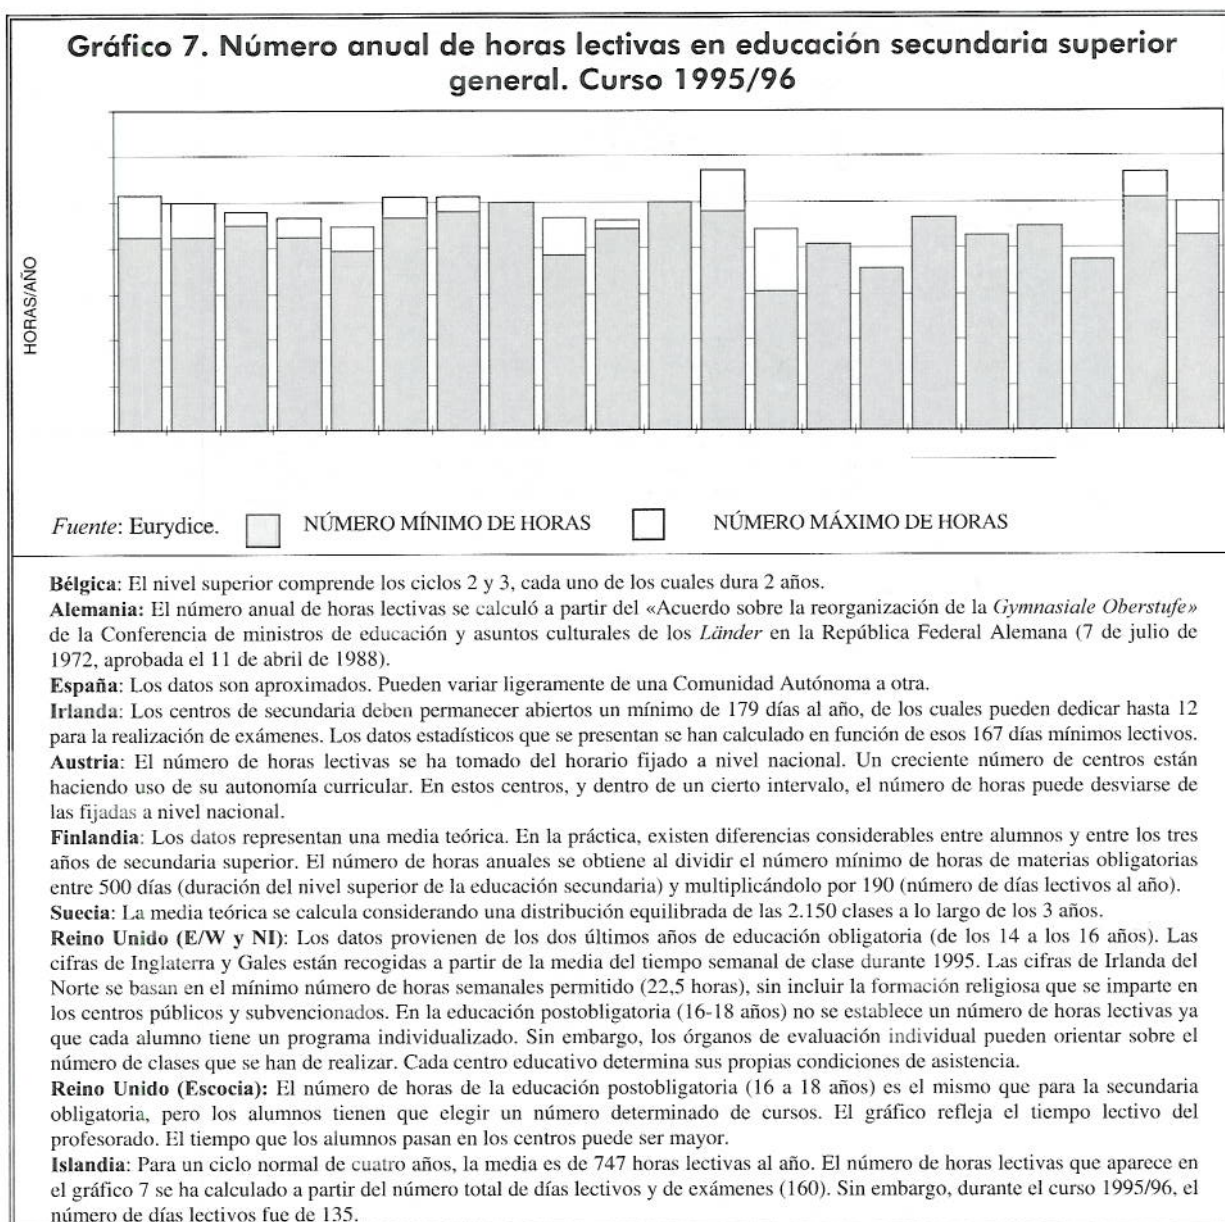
Gráfico 7. Número anual de horas lectivas en educación secundaria superior general. Curso 1995/96

HORAS/AÑO

Fuente: Eurydice. NÚMERO MÍNIMO DE HORAS NÚMERO MÁXIMO DE HORAS

Bélgica: El nivel superior comprende los ciclos 2 y 3, cada uno de los cuales dura 2 años.
Alemania: El número anual de horas lectivas se calculó a partir del «Acuerdo sobre la reorganización de la Gymnasiale Oberstufe» de la Conferencia de ministros de educación y asuntos culturales de los Länder en la República Federal Alemana (7 de julio de 1972, aprobada el 11 de abril de 1988).
España: Los datos son aproximados. Pueden variar ligeramente de una Comunidad Autónoma a otra.
Irlanda: Los centros de secundaria deben permanecer abiertos un mínimo de 179 días al año, de los cuales pueden dedicar hasta 12 para la realización de exámenes. Los datos estadísticos que se presentan se han calculado en función de esos 167 días mínimos lectivos.
Austria: El número de horas lectivas se ha tomado del horario fijado a nivel nacional. Un creciente número de centros están haciendo uso de su autonomía curricular. En estos centros, y dentro de un cierto intervalo, el número de horas puede desviarse de las fijadas a nivel nacional.
Finlandia: Los datos representan una media teórica. En la práctica, existen diferencias considerables entre alumnos y entre los tres años de secundaria superior. El número de horas anuales se obtiene al dividir el número mínimo de horas de materias obligatorias entre 500 días (duración del nivel superior de la educación secundaria) y multiplicándolo por 190 (número de días lectivos al año).
Suecia: La media teórica se calcula considerando una distribución equilibrada de las 2.150 clases a lo largo de los 3 años.
Reino Unido (E/W y NI): Los datos provienen de los dos últimos años de educación obligatoria (de los 14 a los 16 años). Las cifras de Inglaterra y Gales están recogidas a partir de la media del tiempo semanal de clase durante 1995. Las cifras de Irlanda del Norte se basan en el mínimo número de horas semanales permitido (22,5 horas), sin incluir la formación religiosa que se imparte en los centros públicos y subvencionados. En la educación postobligatoria (16-18 años) no se establece un número de horas lectivas ya que cada alumno tiene un programa individualizado. Sin embargo, los órganos de evaluación individual pueden orientar sobre el número de clases que se han de realizar. Cada centro educativo determina sus propias condiciones de asistencia.
Reino Unido (Escocia): El número de horas de la educación postobligatoria (16 a 18 años) es el mismo que para la secundaria obligatoria, pero los alumnos tienen que elegir un número determinado de cursos. El gráfico refleja el tiempo lectivo del profesorado. El tiempo que los alumnos pasan en los centros puede ser mayor.
Islandia: Para un ciclo normal de cuatro años, la media es de 747 horas lectivas al año. El número de horas lectivas que aparece en el gráfico 7 se ha calculado a partir del número total de días lectivos y de exámenes (160). Sin embargo, durante el curso 1995/96, el número de días lectivos fue de 135.